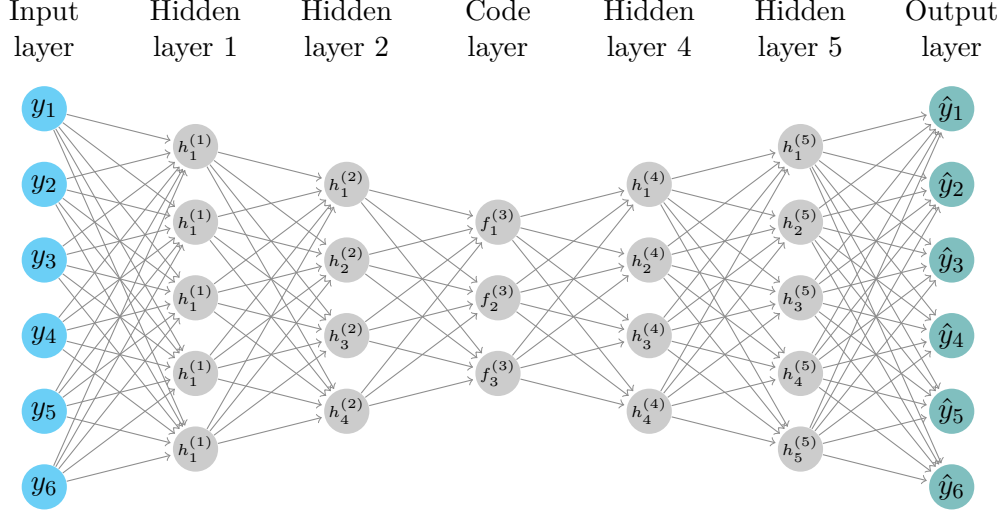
Input layer

Hidden layer 1

Hidden layer 2

Code layer

Hidden layer 4

Hidden layer 5

Output layer

$y_1$
$y_2$
$y_3$
$y_4$
$y_5$
$y_6$

$h_1^{(1)}$
$h_1^{(1)}$
$h_1^{(1)}$
$h_1^{(1)}$
$h_1^{(1)}$

$h_1^{(2)}$
$h_2^{(2)}$
$h_3^{(2)}$
$h_4^{(2)}$

$f_1^{(3)}$
$f_2^{(3)}$
$f_3^{(3)}$

$h_1^{(4)}$
$h_2^{(4)}$
$h_3^{(4)}$
$h_4^{(4)}$

$h_1^{(5)}$
$h_2^{(5)}$
$h_3^{(5)}$
$h_4^{(5)}$
$h_5^{(5)}$

$\hat{y}_1$
$\hat{y}_2$
$\hat{y}_3$
$\hat{y}_4$
$\hat{y}_5$
$\hat{y}_6$